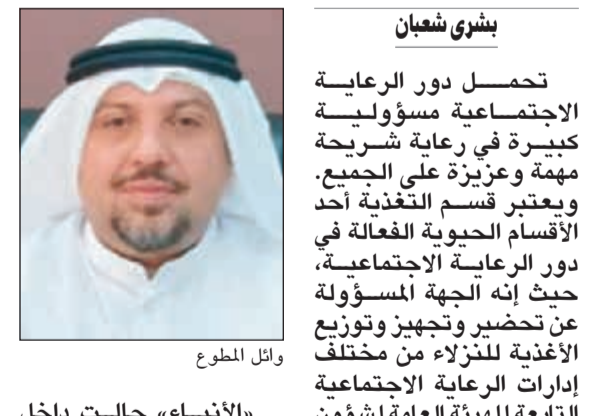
بشرى شعبان

تحمل دور الرعاية الاجتماعية مسؤولية كبيرة في رعاية شريحة مهمة وعزيزة على الجميع. ويعتبر قسم التغذية أحد الأقسام الحيوية الفعالة في دور الرعاية الاجتماعية، حيث إنه الجهة المسؤولة عن تحضير وتجهيز وتوزيع الأغذية للنزلاء من مختلف إدارات الرعاية الاجتماعية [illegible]

وائل المطوع

«الأنباء» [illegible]